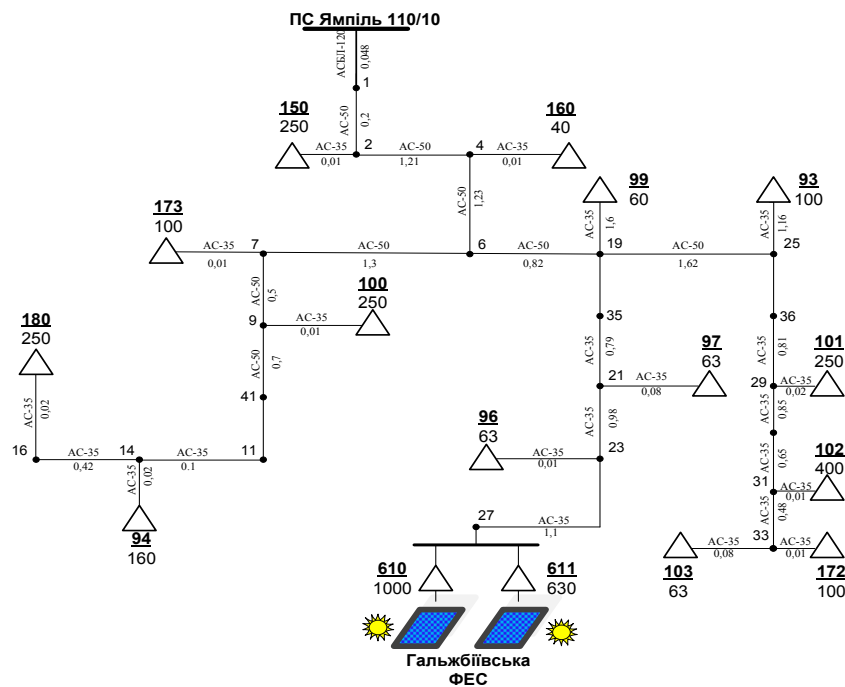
ПС Ямпіль 110/10

АСБЛ-120
0,048
1
АС-50
0,2

150
250
АС-35
0,01
2
АС-50
1,21
4
АС-35
0,01
160
40

АС-50
1,23

99
60
АС-35
1,6

93
100
АС-35
1,16

173
100
АС-35
0,01
7
АС-50
1,3
6
АС-50
0,82
19
АС-50
1,62
25

АС-50
0,5
100
250
9
АС-35
0,01

35
36

180
250

АС-50
0,7
41

АС-35
0,79
21
АС-35
0,08
97
63

АС-35
0,81
29
АС-35
0,02
101
250

АС-35
0,02

16
АС-35
0,42
14
АС-35
0,1
11
АС-35
0,02
94
160

АС-35
0,98
96
63
АС-35
0,01
23

АС-35
0,85
АС-35
0,65
31
АС-35
0,01
102
400

27
АС-35
1,1

АС-35
0,48
33
АС-35
0,08
АС-35
0,01
103
63
172
100

610
1000
611
630

Гальжбіївська
ФЕС